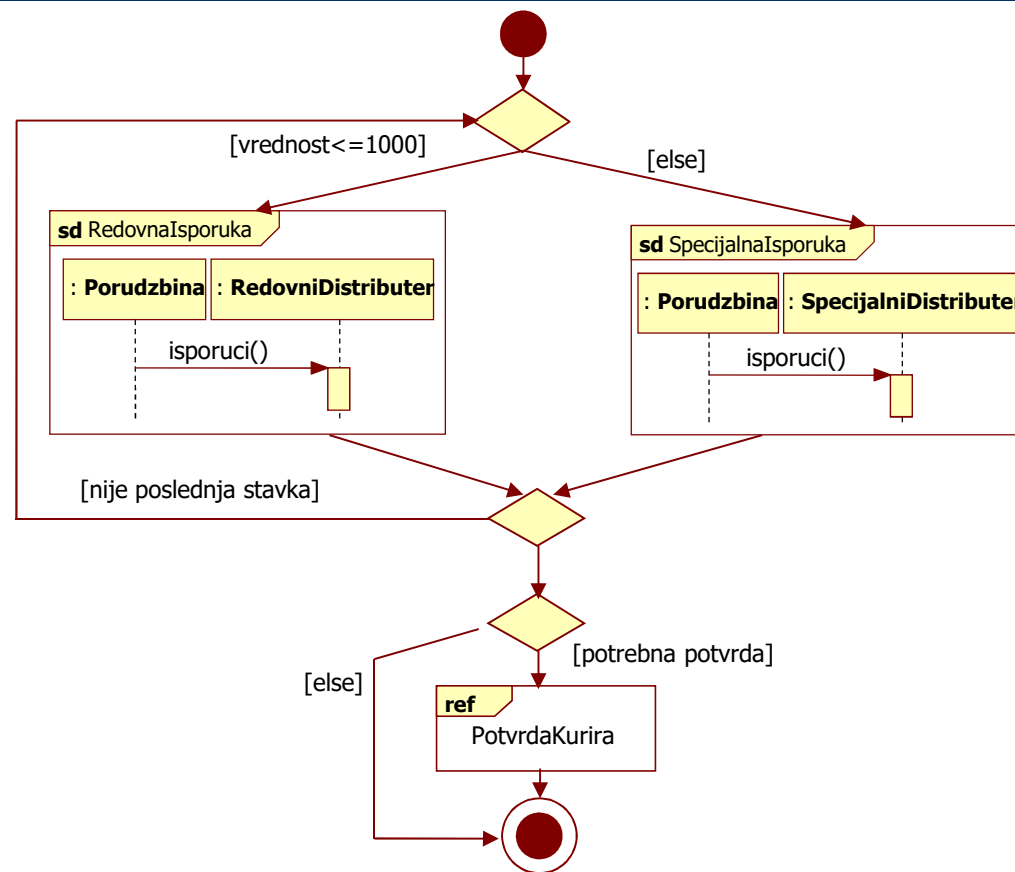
[vrednost<=1000]

[else]

**sd** RedovnaIsporuka

: **Porudzbina**

: **RedovniDistributer**

isporuci()

**sd** SpecijalnaIsporuka

: **Porudzbina**

: **SpecijalniDistributer**

isporuci()

[nije poslednja stavka]

[potrebna potvrda]

[else]

**ref**

PotvrdaKurira